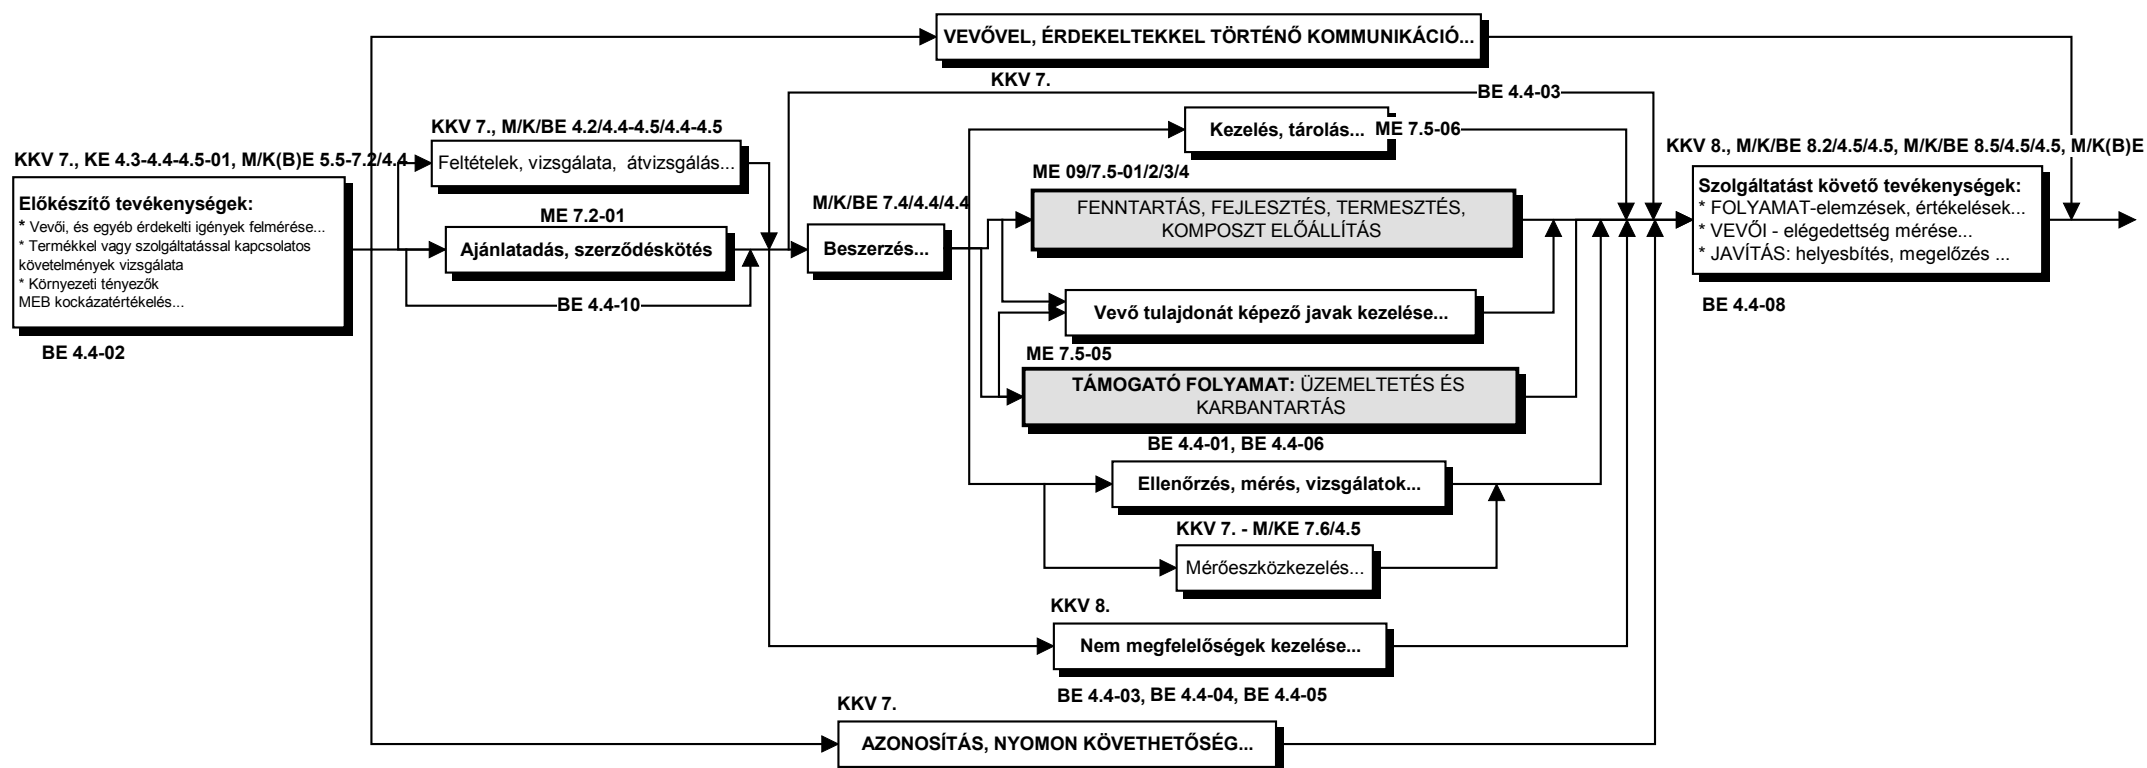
VEVŐVEL, ÉRDEKELTEKKEL TÖRTÉNŐ KOMMUNIKÁCIÓ...

KKV 7.

BE 4.4-03

KKV 7., M/K/BE 4.2/4.4-4.5/4.4-4.5

Kezelés, tárolás... ME 7.5-06

KKV 7., KE 4.3-4.4-4.5-01, M/K(B)E 5.5-7.2/4.4

Feltételek, vizsgálata, átvizsgálás...

ME 09/7.5-01/2/3/4

KKV 8., M/K/BE 8.2/4.5/4.5, M/K/BE 8.5/4.5/4.5, M/K(B)E

Előkészítő tevékenységek:
* Vevői, és egyéb érdekelti igények felmérése...
* Termékkel vagy szolgáltatással kapcsolatos követelmények vizsgálata
* Környezeti tényezők
MEB kockázatértékelés...

ME 7.2-01

Ajánlatadás, szerződéskötés

M/K/BE 7.4/4.4/4.4

Beszerzés...

FENNTARTÁS, FEJLESZTÉS, TERMESZTÉS, KOMPOSZT ELŐÁLLÍTÁS

Szolgáltatást követő tevékenységek:
* FOLYAMAT-elemzések, értékelések...
* VEVŐI - elégedettség mérése...
* JAVÍTÁS: helyesbítés, megelőzés ...

BE 4.4-10

Vevő tulajdonát képező javak kezelése...

BE 4.4-08

BE 4.4-02

ME 7.5-05

TÁMOGATÓ FOLYAMAT: ÜZEMELTETÉS ÉS KARBANTARTÁS

BE 4.4-01, BE 4.4-06

Ellenőrzés, mérés, vizsgálatok...

KKV 7. - M/KE 7.6/4.5

Mérőeszközkezelés...

KKV 8.

Nem megfelelőségek kezelése...

BE 4.4-03, BE 4.4-04, BE 4.4-05

KKV 7.

AZONOSÍTÁS, NYOMON KÖVETHETŐSÉG...